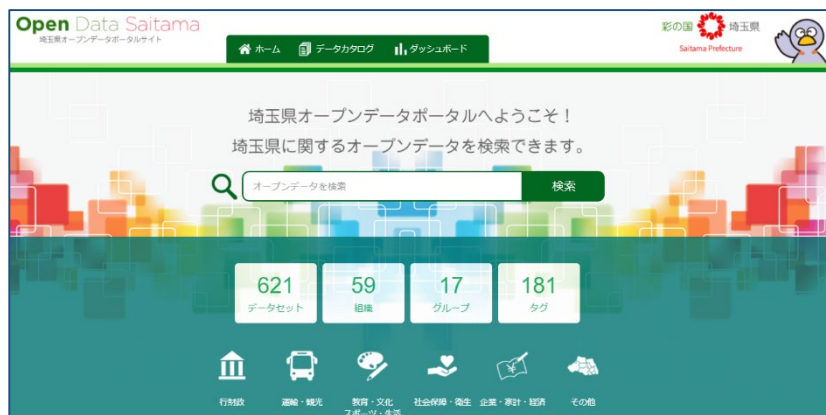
Open Data Saitama
埼玉県オープンデータポータルサイト

ホーム　データカタログ　ダッシュボード

彩の国　埼玉県
Saitama Prefecture

埼玉県オープンデータポータルへようこそ！
埼玉県に関するオープンデータを検索できます。

オープンデータを検索　検索

621
データセット

59
組織

17
グループ

181
タグ

行財政　運輸・観光　教育・文化・スポーツ・生活　社会保障・衛生　企業・家計・経済　その他